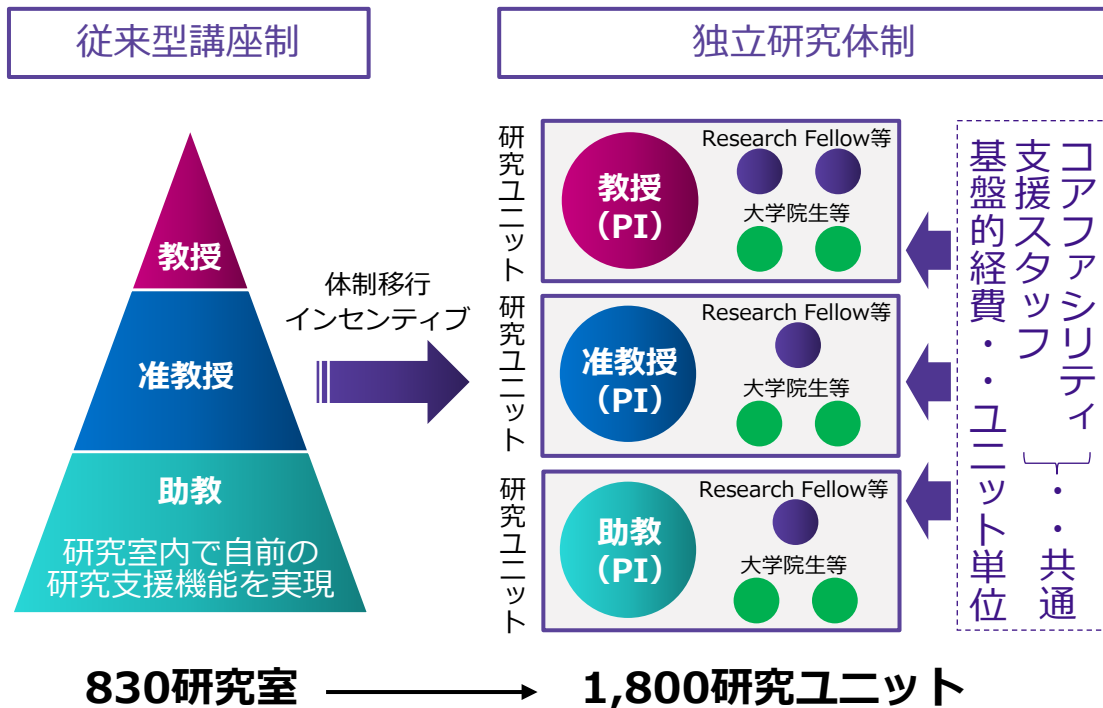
従来型講座制

独立研究体制

教授

准教授

助教

研究室内で自前の研究支援機能を実現

体制移行インセンティブ

研究ユニット

教授（PI）

Research Fellow等

大学院生等

研究ユニット

准教授（PI）

Research Fellow等

大学院生等

研究ユニット

助教（PI）

Research Fellow等

大学院生等

コアファシリティ・共通支援スタッフ・基盤的経費・ユニット単位

830研究室

1,800研究ユニット